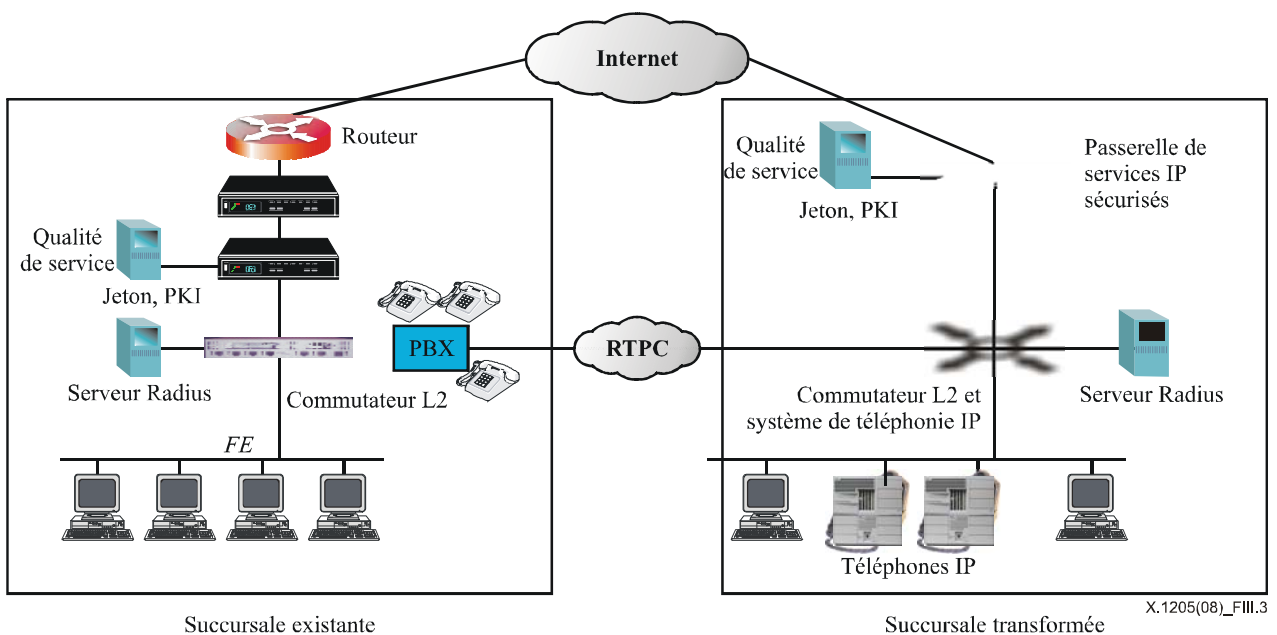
Internet

Routeur

Qualité de service

Jeton, PKI

Serveur Radius

Commutateur L2

PBX

FE

RTPC

Qualité de service

Jeton, PKI

Passerelle de services IP sécurisés

Commutateur L2 et système de téléphonie IP

Serveur Radius

Téléphones IP

Succursale existante

Succursale transformée

X.1205(08)_FIII.3